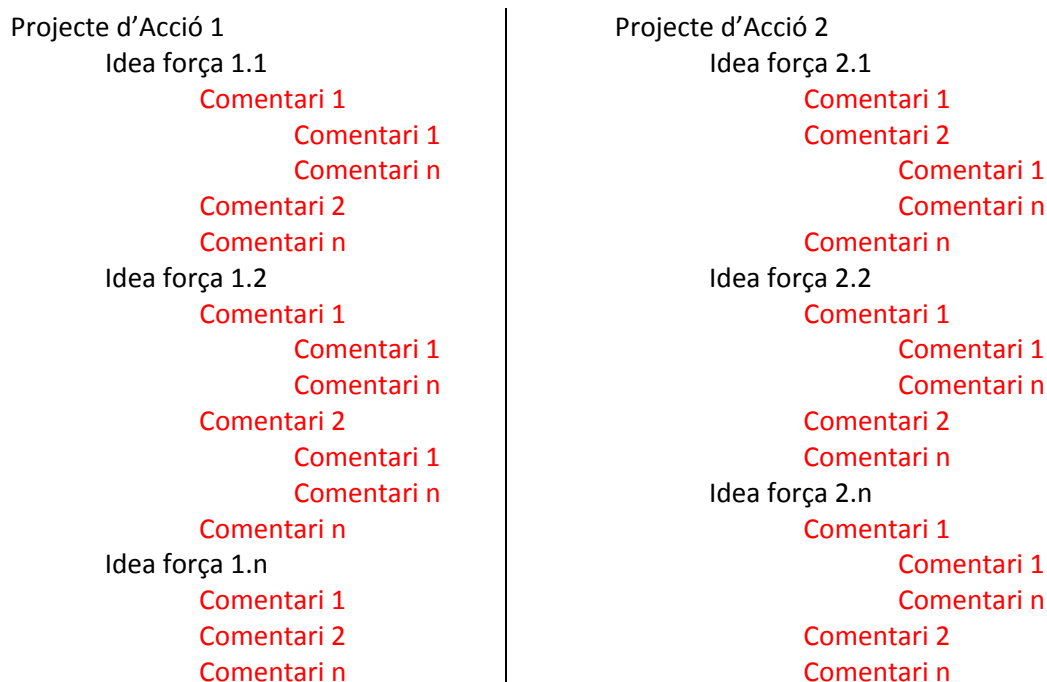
Projecte d’Acció 1
Idea força 1.1
Comentari 1
Comentari 1
Comentari n
Comentari 2
Comentari n
Idea força 1.2
Comentari 1
Comentari 1
Comentari n
Comentari 2
Comentari 1
Comentari n
Comentari n
Idea força 1.n
Comentari 1
Comentari 2
Comentari n

Projecte d’Acció 2
Idea força 2.1
Comentari 1
Comentari 2
Comentari 1
Comentari n
Comentari n
Idea força 2.2
Comentari 1
Comentari 1
Comentari n
Comentari 2
Comentari n
Idea força 2.n
Comentari 1
Comentari 1
Comentari n
Comentari 2
Comentari n